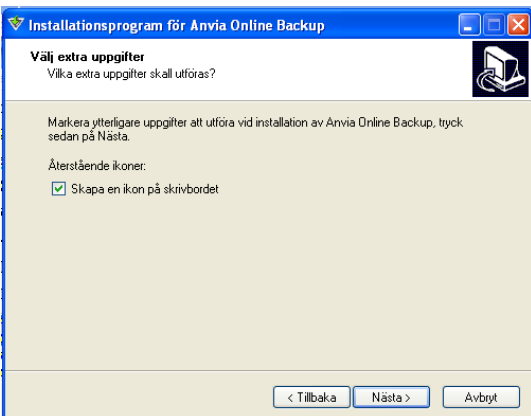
Installationsprogram för Anvia Online Backup

Välj extra uppgifter
Vilka extra uppgifter skall utföras?

Markera ytterligare uppgifter att utföra vid installation av Anvia Online Backup, tryck sedan på Nästa.

Återstående ikoner:

Skapa en ikon på skrivbordet

< Tillbaka Nästa > Avbryt